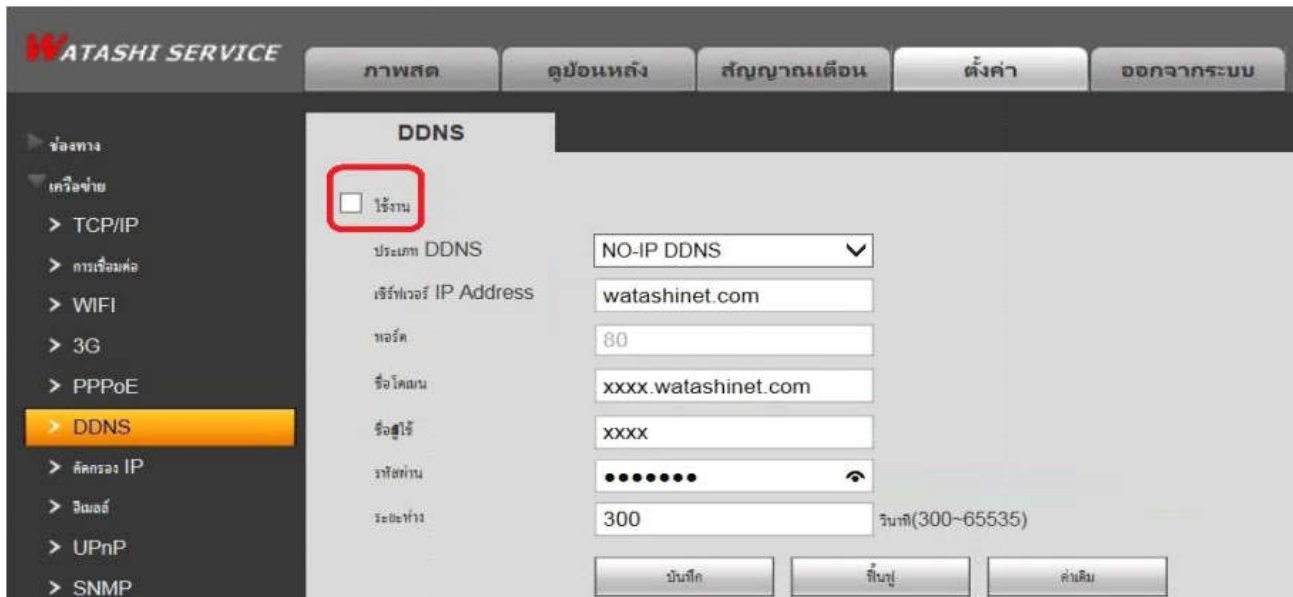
WATASHI SERVICE

ภาพสด | ดูย้อนหลัง | สัญญาณเตือน | ตั้งค่า | ออกจากระบบ

ช่องทาง
เครือข่าย
> TCP/IP
> การเชื่อมต่อ
> WIFI
> 3G
> PPPoE
> DDNS
> คัดกรอง IP
> อีเมลล์
> UPnP
> SNMP

DDNS

ใช้งาน

ประเภท DDNS | NO-IP DDNS
เซิร์ฟเวอร์ IP Address | watashinet.com
พอร์ต | 80
ชื่อโดเมน | xxxx.watashinet.com
ชื่อผู้ใช้ | xxxx
รหัสผ่าน | •••••••
ระยะห่าง | 300 | วินาที(300~65535)

บันทึก | รีเฟรช | ค่าเดิม